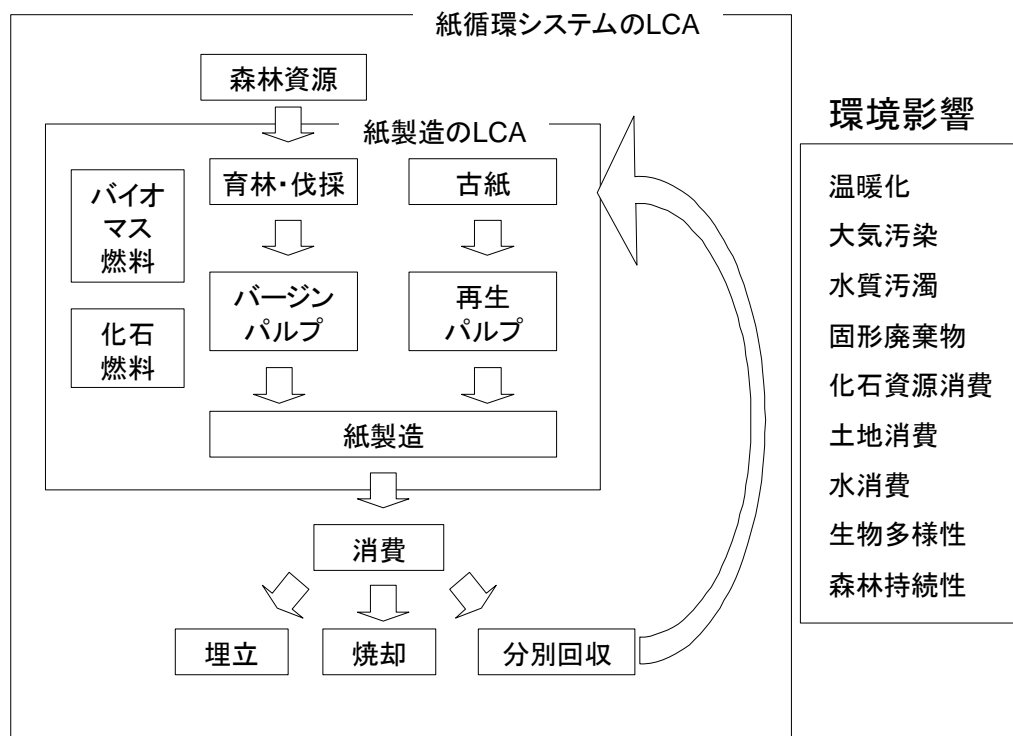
紙循環システムのLCA

森林資源

紙製造のLCA

バイオマス燃料

化石燃料

育林・伐採

バージンパルプ

古紙

再生パルプ

紙製造

消費

埋立

焼却

分別回収

環境影響

温暖化
大気汚染
水質汚濁
固形廃棄物
化石資源消費
土地消費
水消費
生物多様性
森林持続性